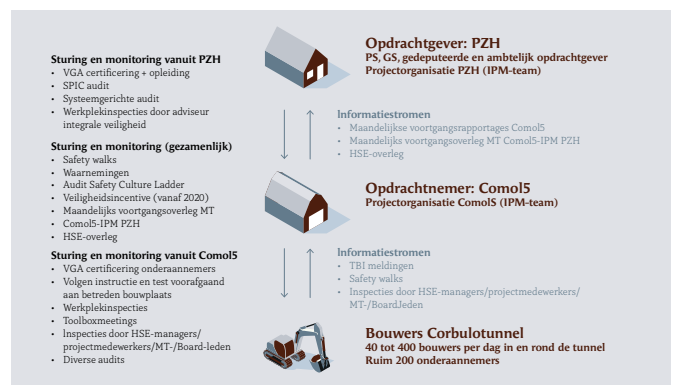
Sturing en monitoring vanuit PZH
- VGA certificering + opleiding
- SPIC audit
- Systeemgerichte audit
- Werkplekinspecties door adviseur integrale veiligheid

Sturing en monitoring (gezamenlijk)
- Safety walks
- Waarnemingen
- Audit Safety Culture Ladder
- Veiligheidsincentive (vanaf 2020)
- Maandelijks voortgangsoverleg MT Comol5-IPM PZH
- HSE-overleg

Sturing en monitoring vanuit Comol5
- VGA certificering onderaannemers
- Volgen instructie en test voorafgaand aan betreden bouwplaats
- Werkplekinspecties
- Toolboxmeetings
- Inspecties door HSE-managers/ projectmedewerkers/MT-/Board-leden
- Diverse audits

Opdrachtgever: PZH
PS, GS, gedeputeerde en ambtelijk opdrachtgever
Projectorganisatie PZH (IPM-team)

Informatiestromen
- Maandelijkse voortgangsrapportages Comol5
- Maandelijks voortgangsoverleg MT Comol5-IPM PZH
- HSE-overleg

Opdrachtnemer: Comol5
Projectorganisatie Comol5 (IPM-team)

Informatiestromen
- TBI meldingen
- Safety walks
- Inspecties door HSE-managers/projectmedewerkers/ MT-/BoardJeden

Bouwers Corbulotunnel
40 tot 400 bouwers per dag in en rond de tunnel
Ruim 200 onderaannemers